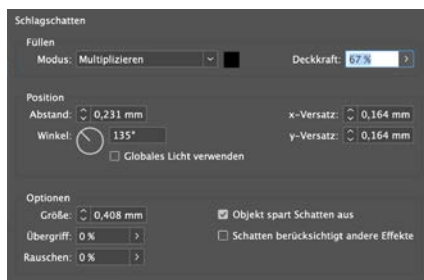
Schlagschatten

Füllen

Modus: Multiplizieren

Deckkraft: 67 %

Position

Abstand: 0,231 mm

x-Versatz: 0,164 mm

Winkel: 135°

y-Versatz: 0,164 mm

Globales Licht verwenden

Optionen

Größe: 0,408 mm

Objekt spart Schatten aus

Übergriff: 0 %

Schatten berücksichtigt andere Effekte

Rauschen: 0 %